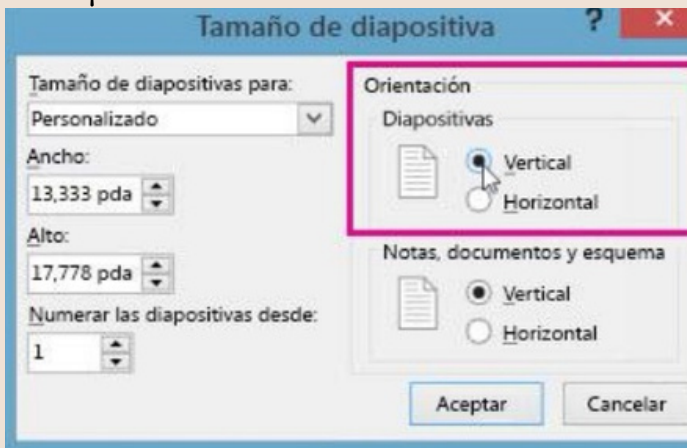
Tamaño de diapositiva

?

×

Tamaño de diapositivas para:

Personalizado

Ancho:

13,333 pda

Alto:

17,778 pda

Numerar las diapositivas desde:

1

Orientación

Diapositivas

Vertical

Horizontal

Notas, documentos y esquema

Vertical

Horizontal

Aceptar

Cancelar